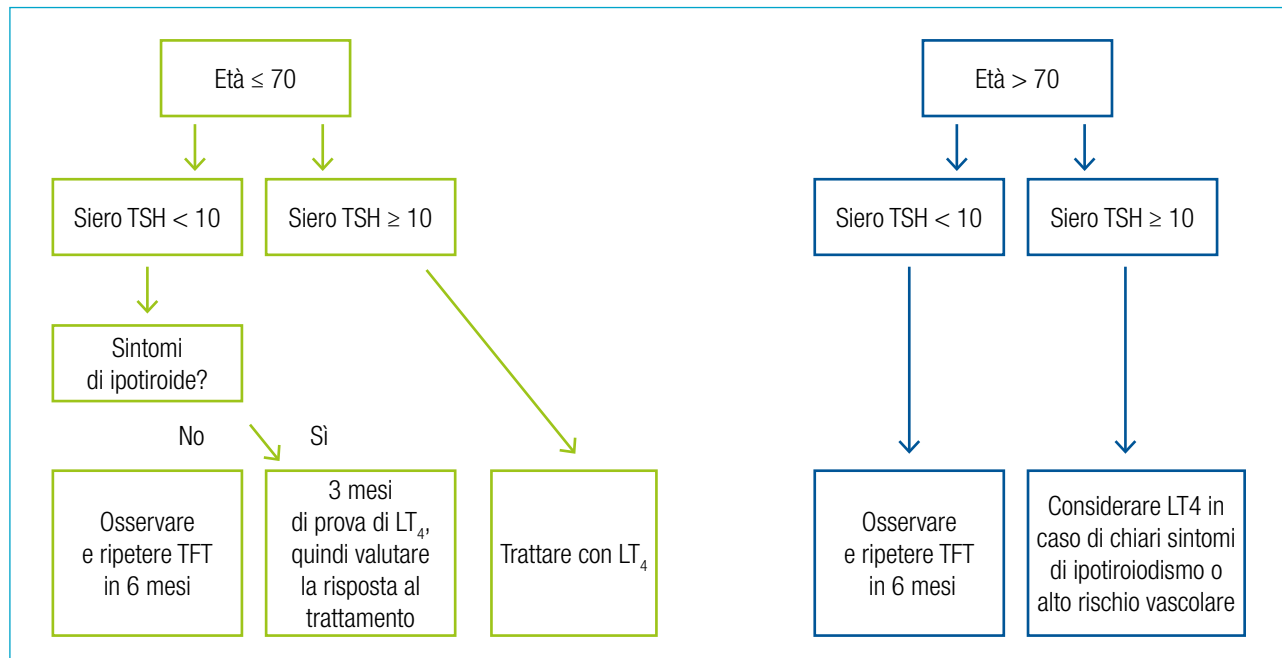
Età $\leq 70$

Siero TSH $< 10$

Siero TSH $\geq 10$

Sintomi di ipotiroide?

No

Sì

Osservare e ripetere TFT in 6 mesi

3 mesi di prova di $LT_4$, quindi valutare la risposta al trattamento

Trattare con $LT_4$

Età $> 70$

Siero TSH $< 10$

Siero TSH $\geq 10$

Osservare e ripetere TFT in 6 mesi

Considerare LT4 in caso di chiari sintomi di ipotiroiodismo o alto rischio vascolare